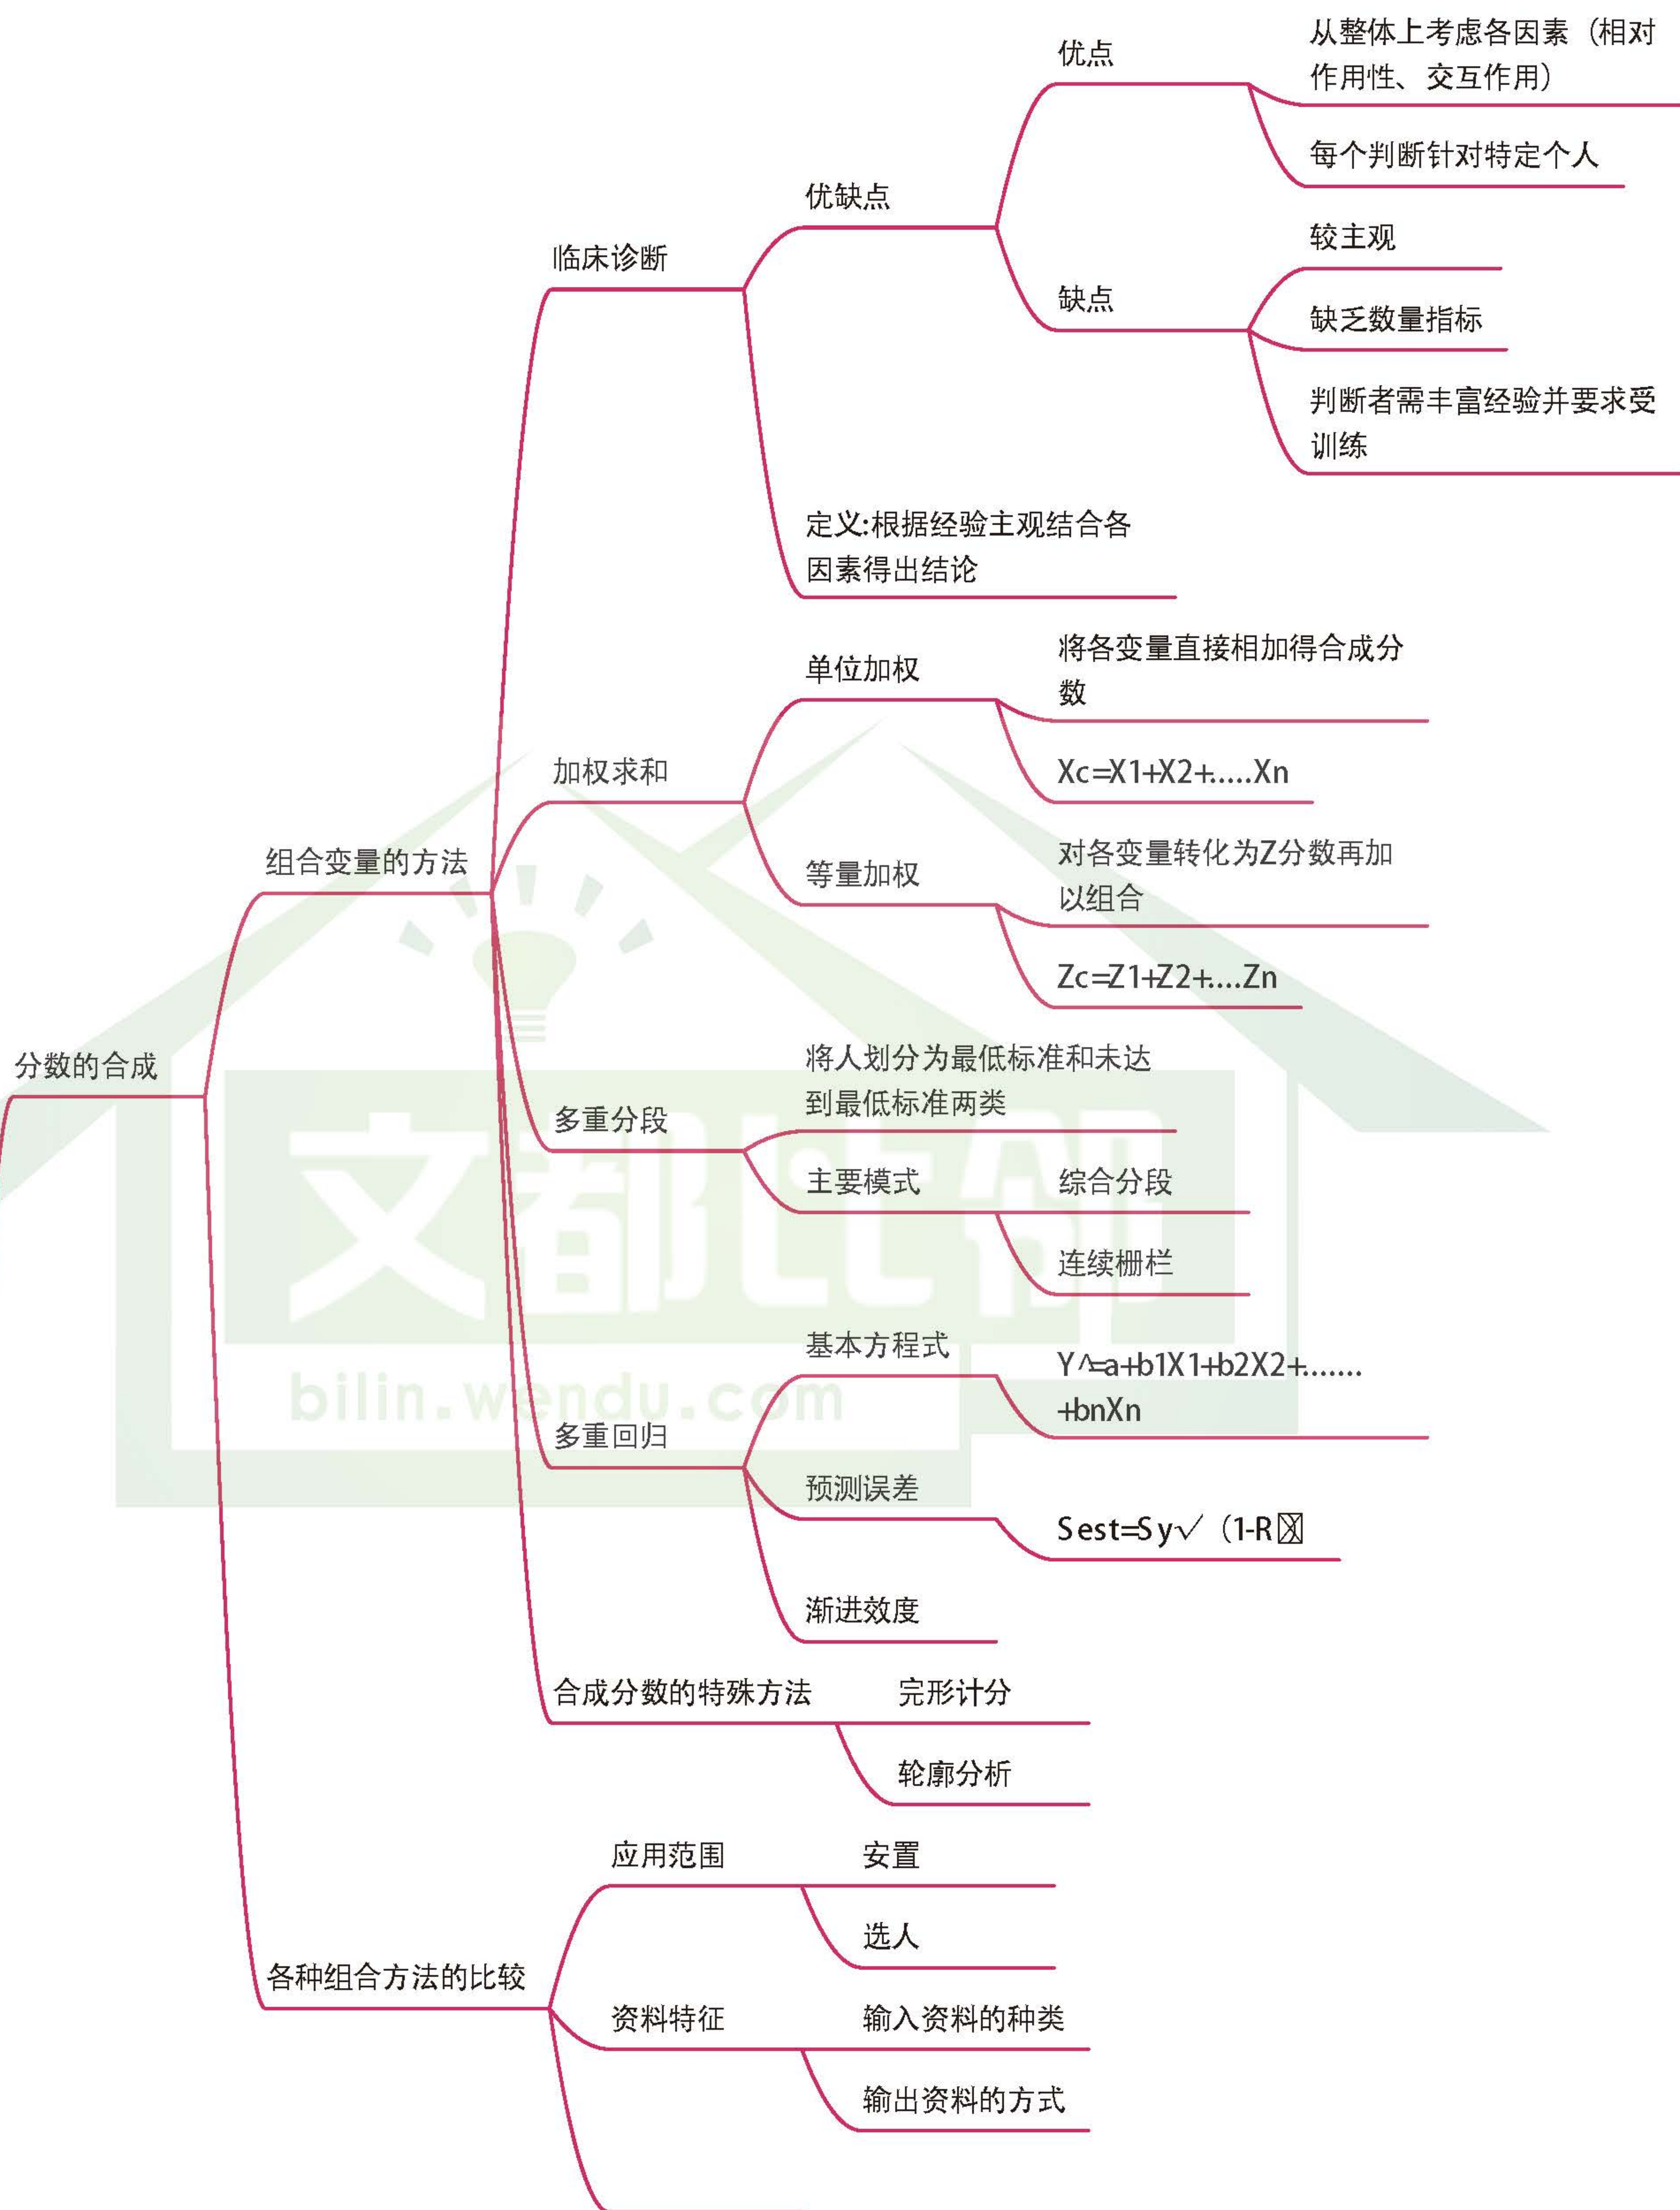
分数的合成

组合变量的方法

临床诊断

优缺点

优点

从整体上考虑各因素（相对作用性、交互作用）

每个判断针对特定个人

缺点

较主观

缺乏数量指标

判断者需丰富经验并要求受训练

定义:根据经验主观结合各因素得出结论

加权求和

单位加权

将各变量直接相加得合成分数

Xc=X1+X2+.....Xn

等量加权

对各变量转化为Z分数再加以组合

Zc=Z1+Z2+....Zn

多重分段

将人划分为最低标准和未达到最低标准两类

主要模式

综合分段

连续栅栏

多重回归

基本方程式

Y^=a+b1X1+b2X2+......+bnXn

预测误差

Sest=Sy√（1-R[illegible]

渐进效度

合成分数的特殊方法

完形计分

轮廓分析

各种组合方法的比较

应用范围

安置

选人

资料特征

输入资料的种类

输出资料的方式

文都比邻

bilin.wendu.com